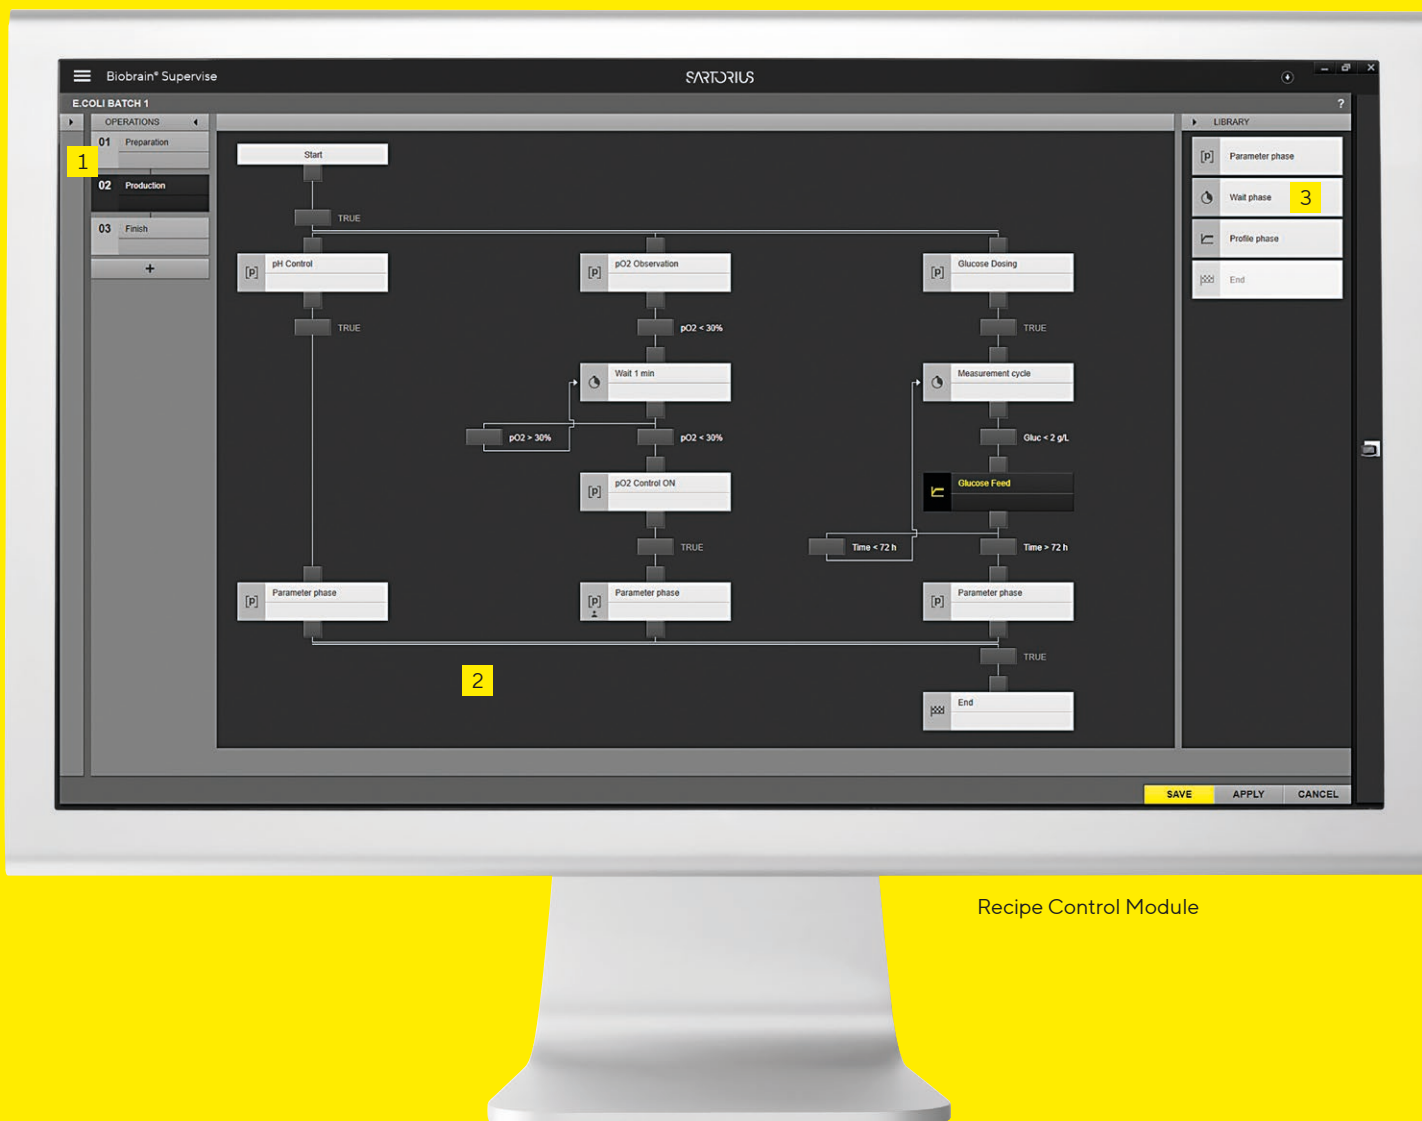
Biobrain® Supervise

SARTORIUS

E.COLI BATCH 1

?

OPERATIONS

01 Preparation

1

02 Production

03 Finish

+

Start

TRUE

[P] pH Control

TRUE

[P] pO2 Observation

pO2 < 30%

Wait 1 min

pO2 > 30%

pO2 < 30%

[P] pO2 Control ON

TRUE

[P] Glucose Dosing

TRUE

Measurement cycle

Gluc < 2 g/L

Glucose Feed

Time < 72 h

Time > 72 h

[P] Parameter phase

[P] Parameter phase

[P] Parameter phase

TRUE

2

End

LIBRARY

[P] Parameter phase

Wait phase

3

Profile phase

End

SAVE

APPLY

CANCEL

Recipe Control Module